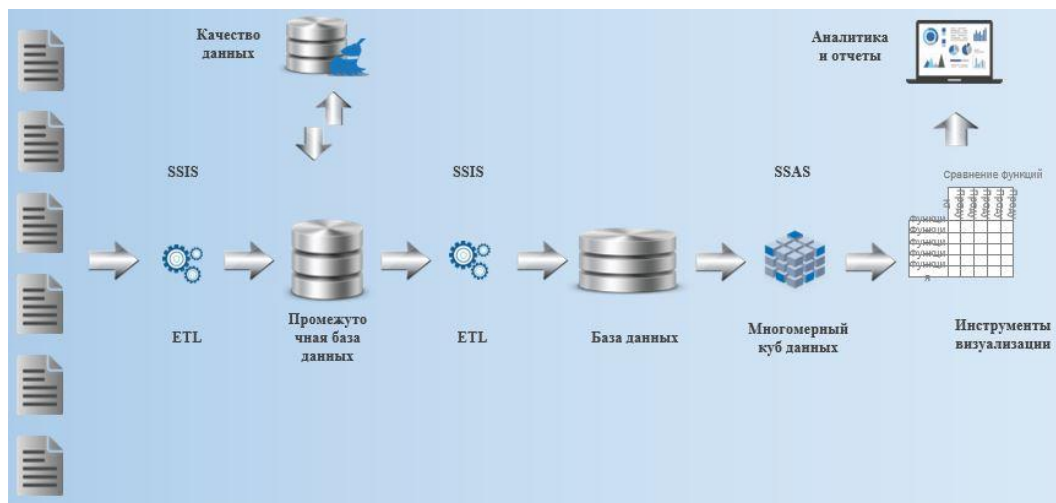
Качество данных

Аналитика и отчеты

SSIS

SSIS

SSAS

Сравнение функций

Функци
Функци
Функци
Функци
Функци
я

ETL

Промежуточная база данных

ETL

База данных

Многомерный куб данных

Инструменты визуализации